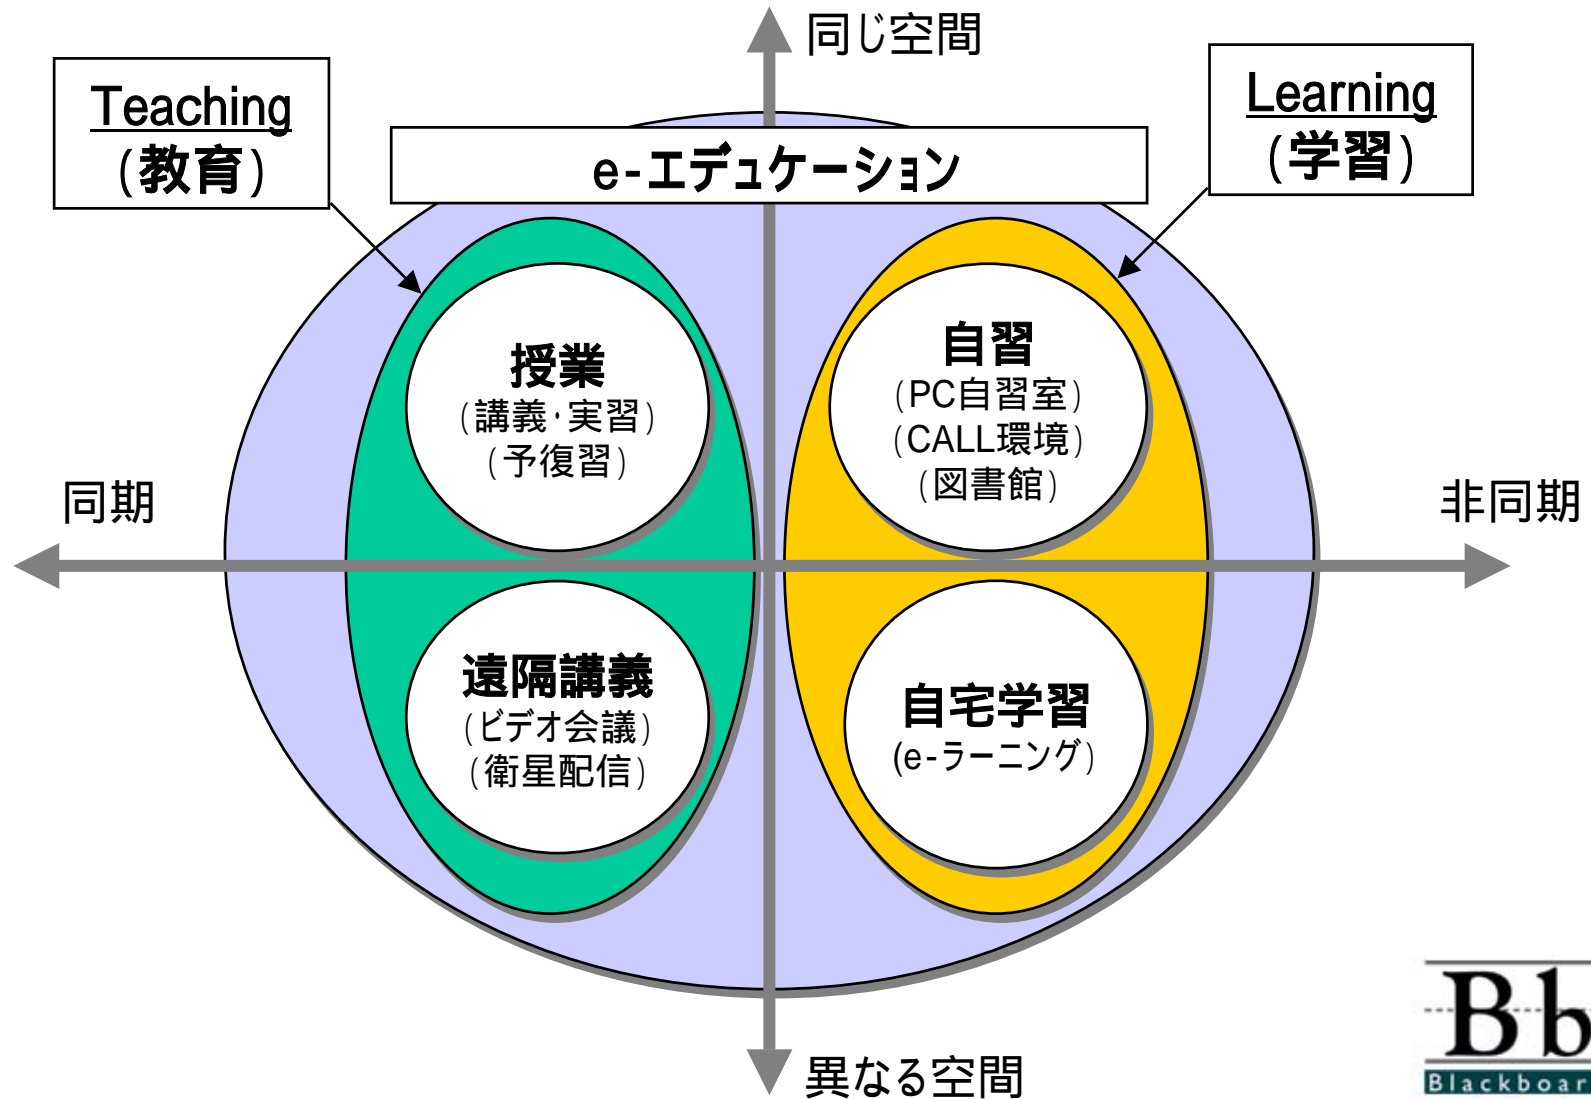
同じ空間

Teaching
(教育)

e-エデュケーション

Learning
(学習)

授業
(講義･実習)
(予復習)

自習
(PC自習室)
(CALL環境)
(図書館)

同期

非同期

遠隔講義
(ビデオ会議)
(衛星配信)

自宅学習
(e-ラーニング)

異なる空間

Bb
Blackboar